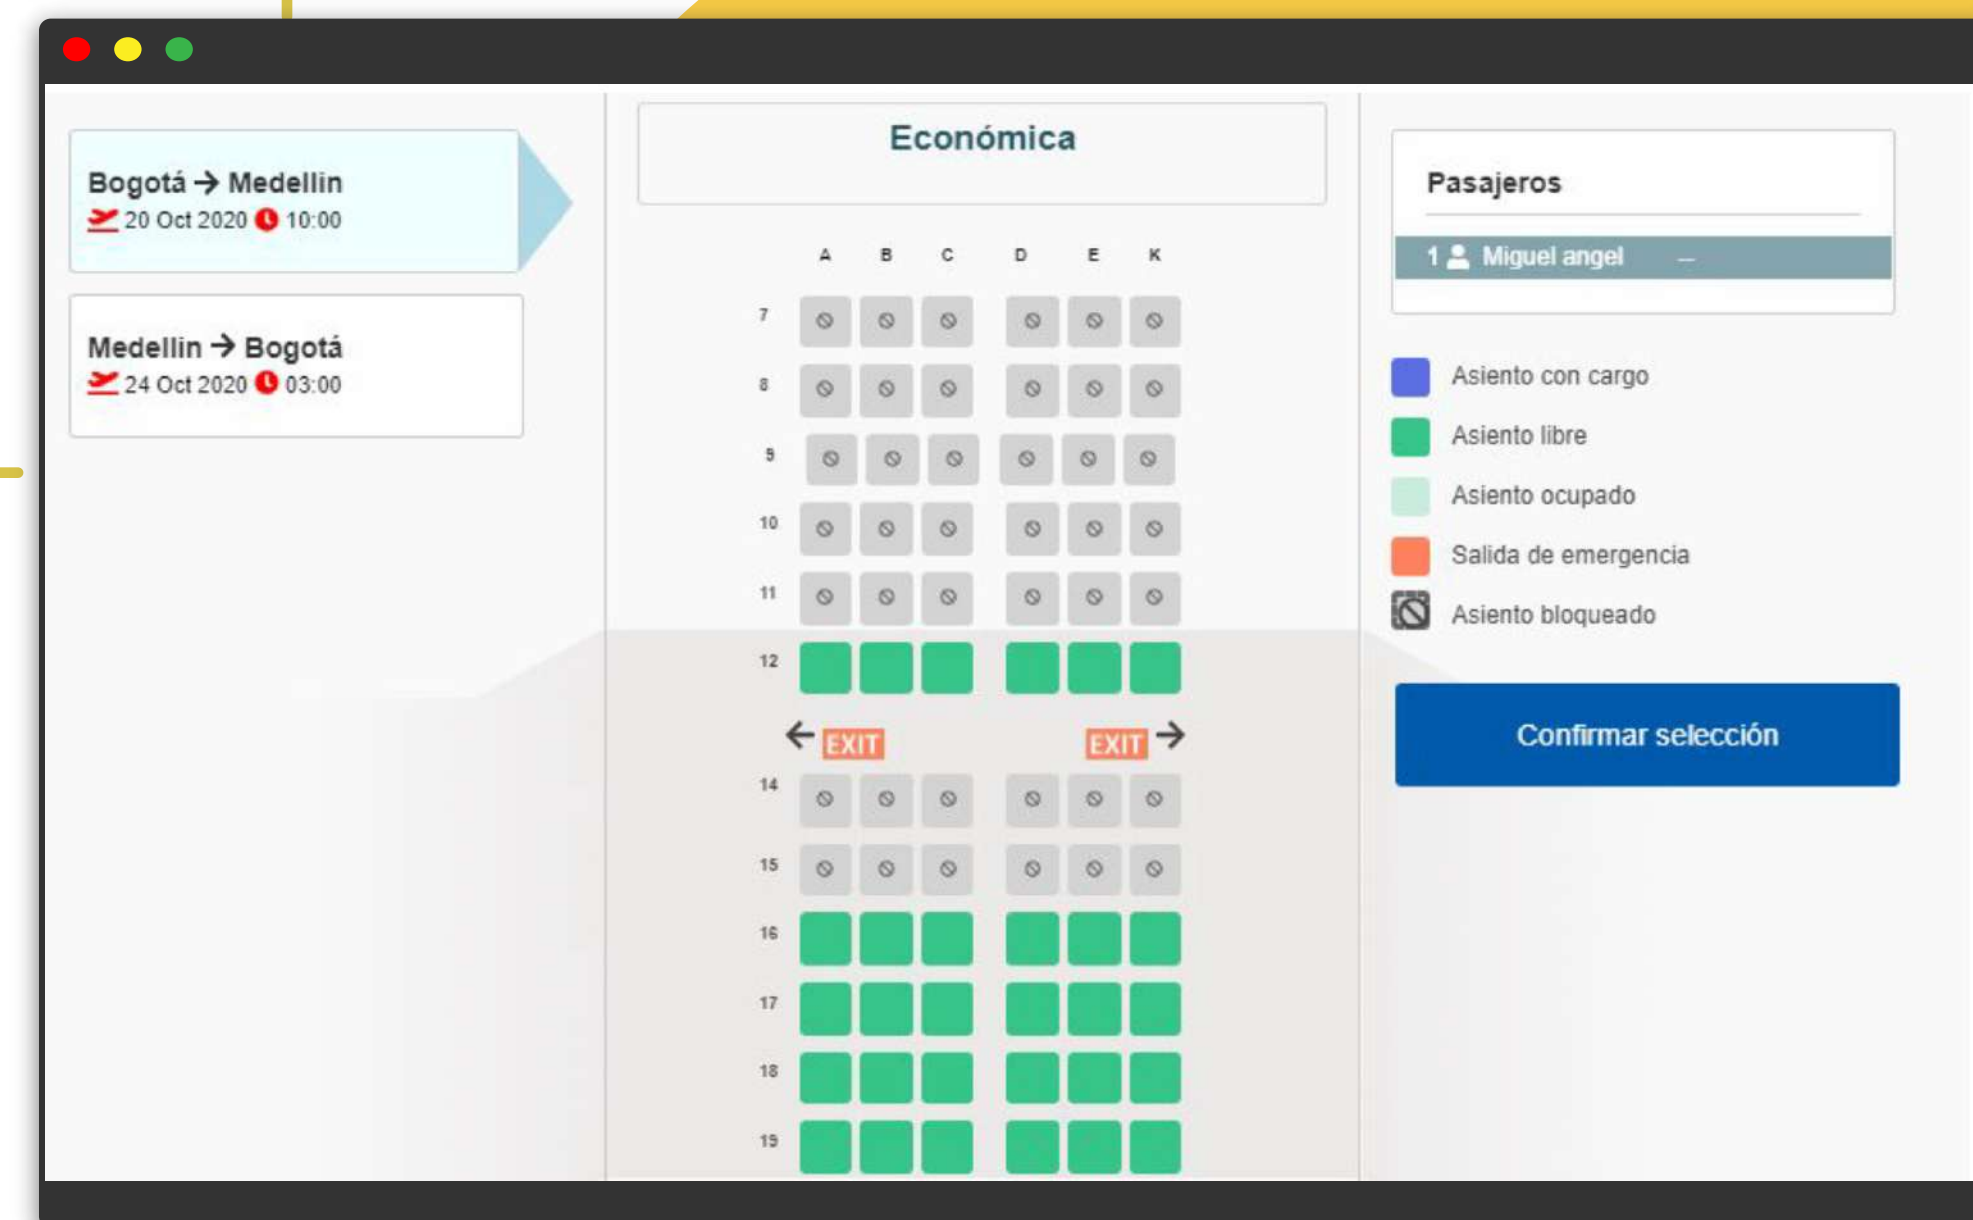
Bogotá → Medellin
20 Oct 2020 10:00

Medellin → Bogotá
24 Oct 2020 03:00

Económica

A B C D E K

7

8

9

10

11

12

EXIT EXIT

14

15

16

17

18

19

Pasajeros

1 Miguel angel –

Asiento con cargo

Asiento libre

Asiento ocupado

Salida de emergencia

Asiento bloqueado

Confirmar selección